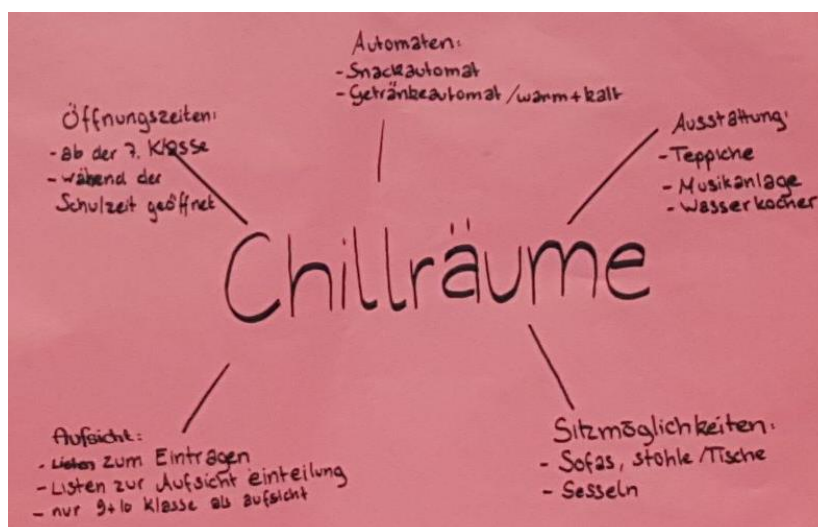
Automaten:
- Snackautomat
- Getränkeautomat / warm + kalt

Öffnungszeiten:
- ab der 7. Klasse
- wärend der Schulzeit geöffnet

Ausstattung:
- Teppiche
- Musikanlage
- Wasserkocher

Chillräume

Aufsicht:
- Listen zum Eintragen
- Listen zur Aufsicht einteilung
- nur 9+10 Klasse als aufsicht

Sitzmöglichkeiten:
- Sofas, stühle / Tische
- Sesseln